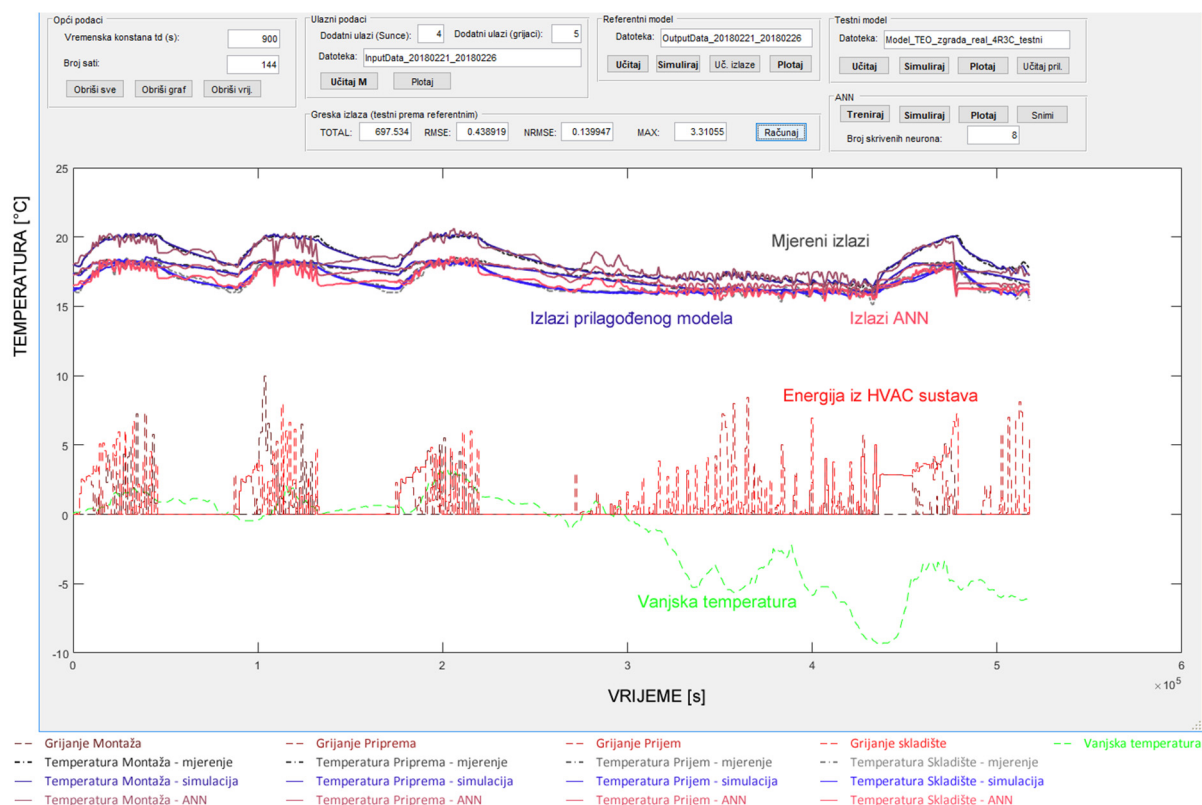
Opći podaci
Vremenska konstana td (s): 900
Broj sati: 144
Obriši sve
Obriši graf
Obriši vrij.

Ulazni podaci
Dodatni ulazi (Sunce): 4
Dodatni ulazi (grijaci): 5
Datoteka: InputData_20180221_20180226
Učitaj M
Plotaj

Referentni model
Datoteka: OutputData_20180221_20180226
Učitaj
Simuliraj
Uč. izlaze
Plotaj

Testni model
Datoteka: Model_TEO_zgrada_real_4R3C_testni
Učitaj
Simuliraj
Plotaj
Učitaj pril.

Greska izlaza (testni prema referentnim)
TOTAL: 697.534
RMSE: 0.438919
NRMSE: 0.139947
MAX: 3.31055
Računaj

ANN
Treniraj
Simuliraj
Plotaj
Snimi
Broj skrivenih neurona: 8

TEMPERATURA [°C]
25
20
15
10
5
0
-5
-10
Mjereni izlazi
Izlazi prilagođenog modela
Izlazi ANN
Energija iz HVAC sustava
Vanjska temperatura
0
1
2
3
4
5
6
$\times 10^5$
VRIJEME [s]

Grijanje Montaža
Temperatura Montaža - mjerenje
Temperatura Montaža - simulacija
Temperatura Montaža - ANN
Grijanje Priprema
Temperatura Priprema - mjerenje
Temperatura Priprema - simulacija
Temperatura Priprema - ANN
Grijanje Prijem
Temperatura Prijem - mjerenje
Temperatura Prijem - simulacija
Temperatura Prijem - ANN
Grijanje skladište
Temperatura Skladište - mjerenje
Temperatura Skladište - simulacija
Temperatura Skladište - ANN
Vanjska temperatura